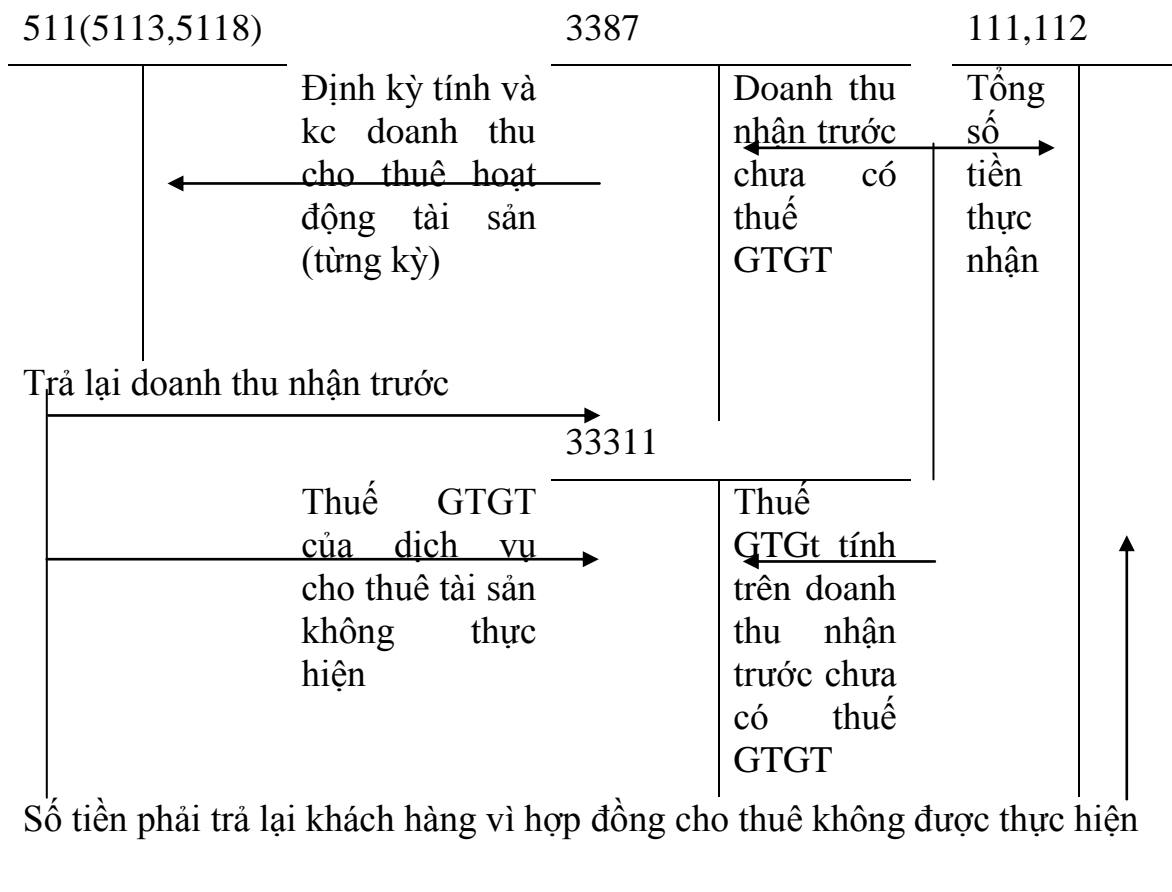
511(5113,5118)

3387

111,112

Định kỳ tính và kc doanh thu cho thuê hoạt động tài sản (từng kỳ)

Doanh thu nhận trước chưa có thuế GTGT

Tổng số tiền thực nhận

Trả lại doanh thu nhận trước

33311

Thuế GTGT của dịch vụ cho thuê tài sản không thực hiện

Thuế GTGt tính trên doanh thu nhận trước chưa có thuế GTGT

Số tiền phải trả lại khách hàng vì hợp đồng cho thuê không được thực hiện